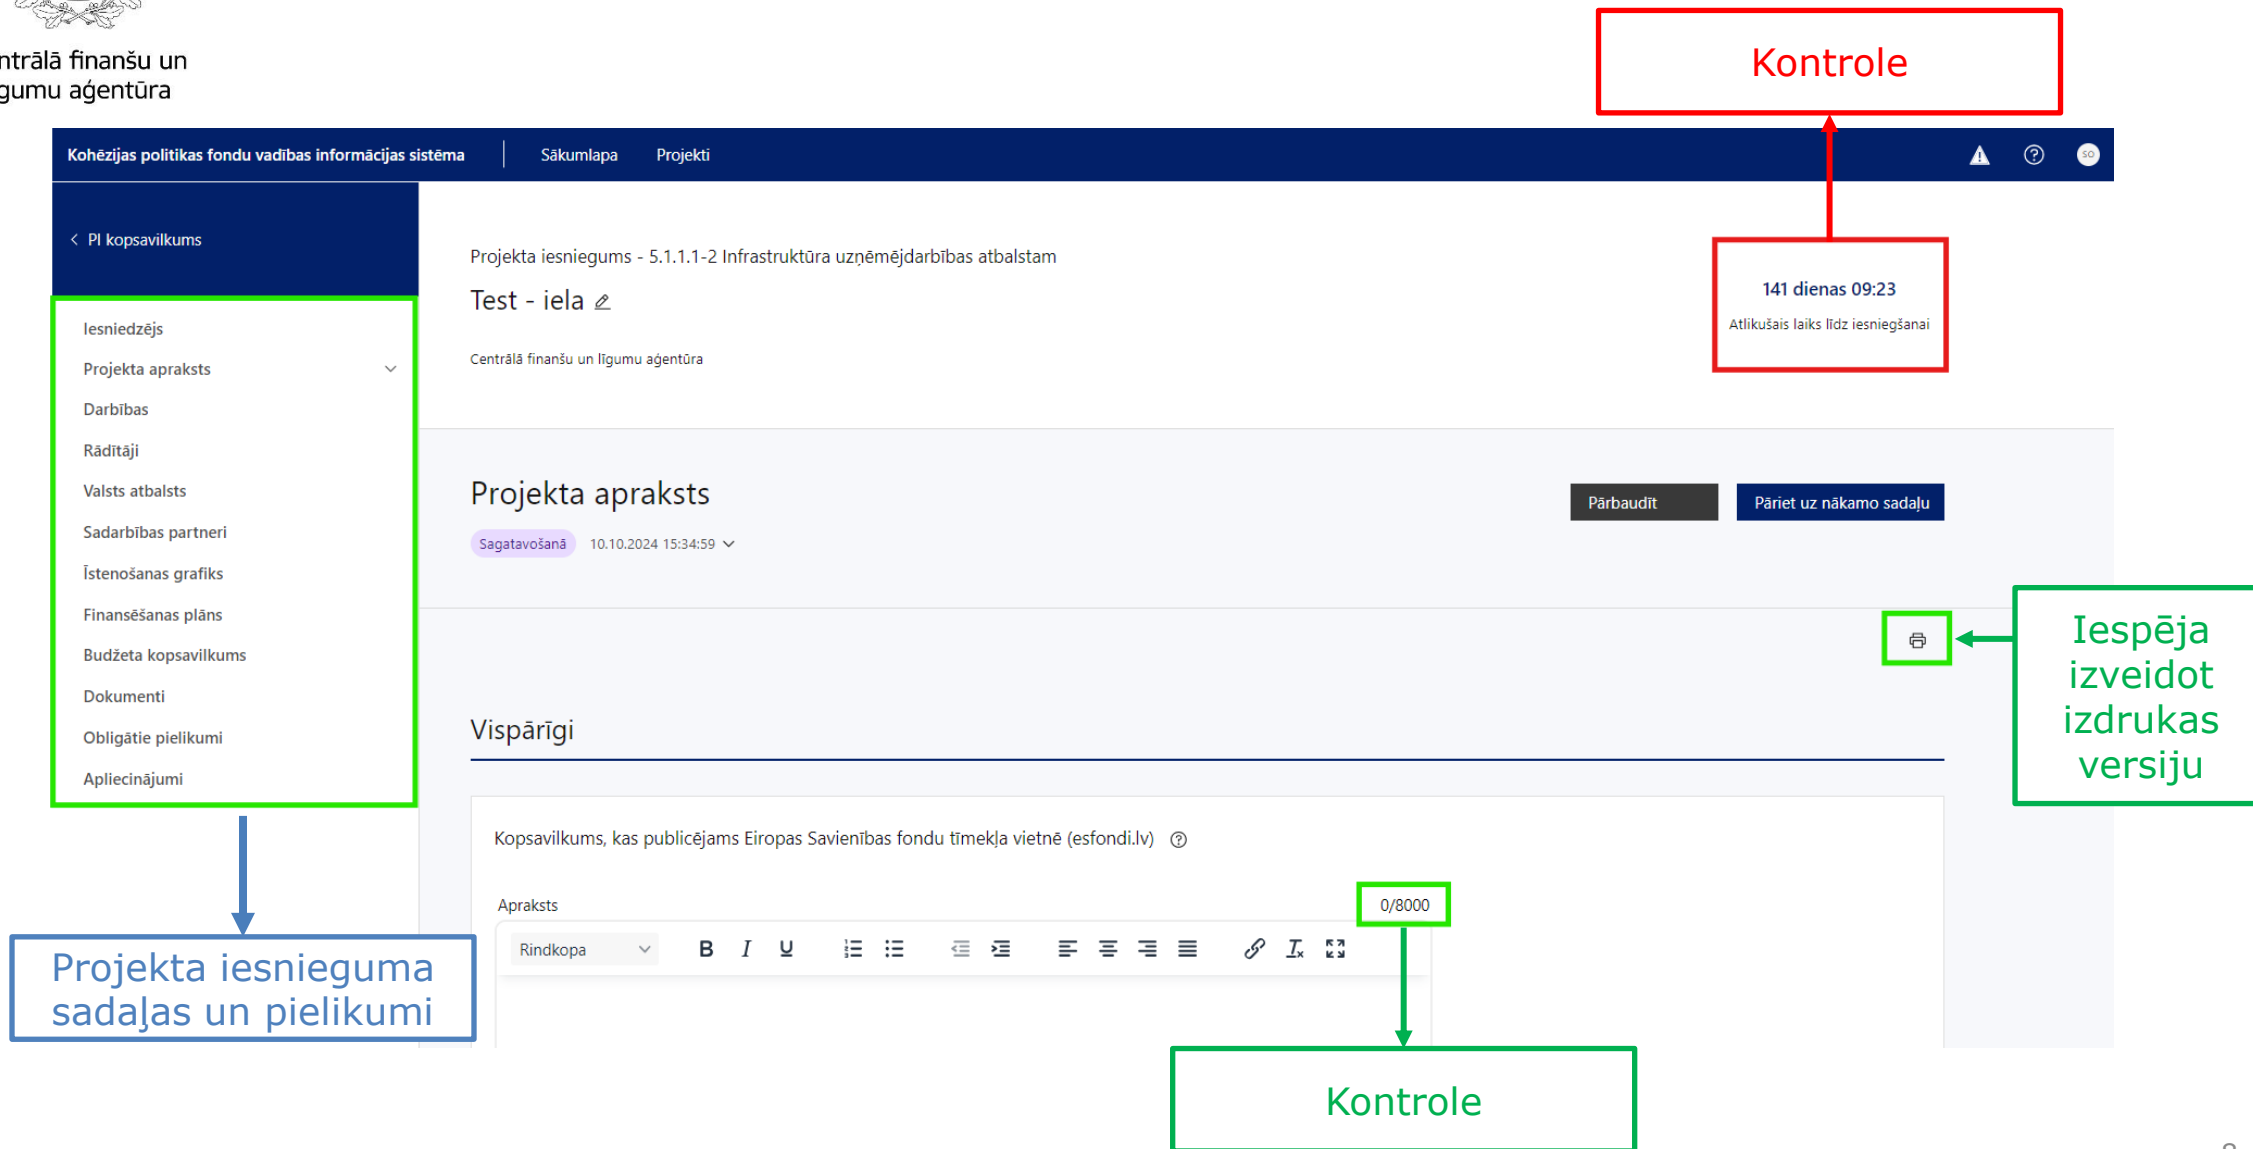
ntrālā finanšu un
gumu aģentūra

Kontrole

Kohēzijas politikas fondu vadības informācijas sistēma
Sākumlapa
Projekti

SO

‹ PI kopsavilkums

Iesniedzējs
Projekta apraksts
Darbības
Rādītāji
Valsts atbalsts
Sadarbības partneri
Īstenošanas grafiks
Finansēšanas plāns
Budžeta kopsavilkums
Dokumenti
Obligātie pielikumi
Apliecinājumi

Projekta iesniegums - 5.1.1.1-2 Infrastruktūra uzņēmējdarbības atbalstam
Test - iela

Centrālā finanšu un līgumu aģentūra

141 dienas 09:23
Atlikušais laiks līdz iesniegšanai

Projekta apraksts
Sagatavošanā 10.10.2024 15:34:59

Pārbaudīt
Pāriet uz nākamo sadaļu

Iespēja izveidot izdrukas versiju

Vispārīgi

Kopsavilkums, kas publicējams Eiropas Savienības fondu tīmekļa vietnē (esfondi.lv)

Apraksts
0/8000
Rindkopa

Projekta iesnieguma sadaļas un pielikumi

Kontrole